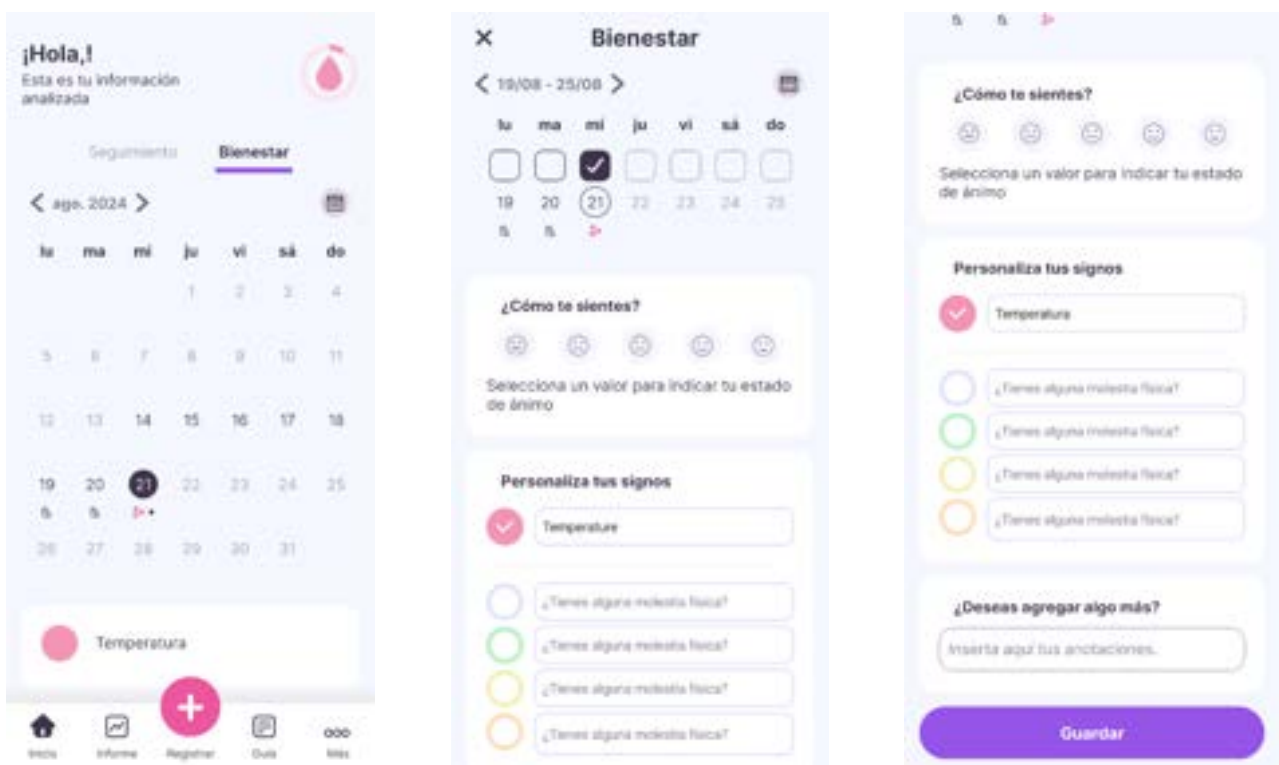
¡Hola,!
Esta es tu información analizada

Seguimiento Bienestar

< ago. 2024 >

| lu | ma | mi | ju | vi | sá | do |
|---|---|---|---|---|---|---|
| | | | 1 | 2 | 3 | 4 |
| 5 | 6 | 7 | 8 | 9 | 10 | 11 |
| 12 | 13 | 14 | 15 | 16 | 17 | 18 |
| 19 | 20 | 21 | 22 | 23 | 24 | 25 |
| 26 | 27 | 28 | 29 | 30 | 31 | |

Temperatura

Inicio Informe Registrar Guía Más

Bienestar

< 19/08 - 25/08 >

| lu | ma | mi | ju | vi | sá | do |
|---|---|---|---|---|---|---|
| 19 | 20 | 21 | 22 | 23 | 24 | 25 |

¿Cómo te sientes?

Selecciona un valor para indicar tu estado de ánimo

Personaliza tus signos

Temperature

¿Tienes alguna molestia física?
¿Tienes alguna molestia física?
¿Tienes alguna molestia física?
¿Tienes alguna molestia física?

¿Cómo te sientes?

Selecciona un valor para indicar tu estado de ánimo

Personaliza tus signos

Temperatura

¿Tienes alguna molestia física?
¿Tienes alguna molestia física?
¿Tienes alguna molestia física?
¿Tienes alguna molestia física?

¿Deseas agregar algo más?

Inserta aquí tus anotaciones.

Guardar